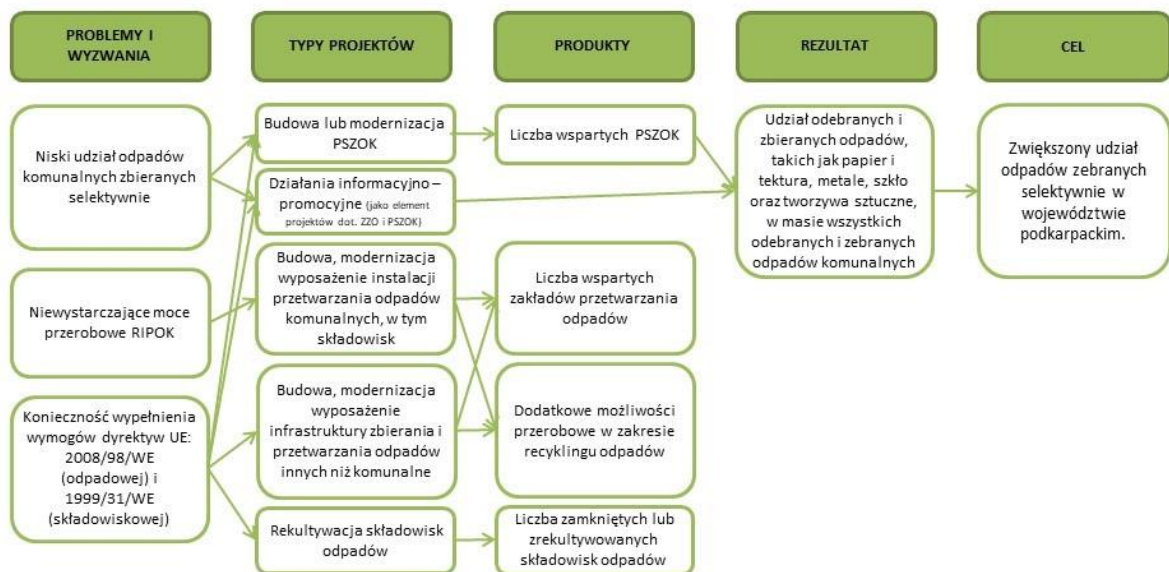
PROBLEMY I WYZWANIA

TYPY PROJEKTÓW

PRODUKTY

REZULTAT

CEL

Niski udział odpadów komunalnych zbieranych selektywnie

Niewystarczające moce przerobowe RIPOK

Konieczność wypełnienia wymogów dyrektyw UE: 2008/98/WE (odpadowej) i 1999/31/WE (składowiskowej)

Budowa lub modernizacja PSZOK

Działania informacyjno – promocyjne (jako element projektów dot. ZZO i PSZOK)

Budowa, modernizacja wyposażenie instalacji przetwarzania odpadów komunalnych, w tym składowisk

Budowa, modernizacja wyposażenie infrastruktury zbierania i przetwarzania odpadów innych niż komunalne

Rekultywacja składowisk odpadów

Liczba wspartych PSZOK

Liczba wspartych zakładów przetwarzania odpadów

Dodatkowe możliwości przerobowe w zakresie recyklingu odpadów

Liczba zamkniętych lub zrekultywowanych składowisk odpadów

Udział odebranych i zbieranych odpadów, takich jak papier i tektura, metale, szkło oraz tworzywa sztuczne, w masie wszystkich odebranych i zebranych odpadów komunalnych

Zwiększony udział odpadów zebranych selektywnie w województwie podkarpackim.